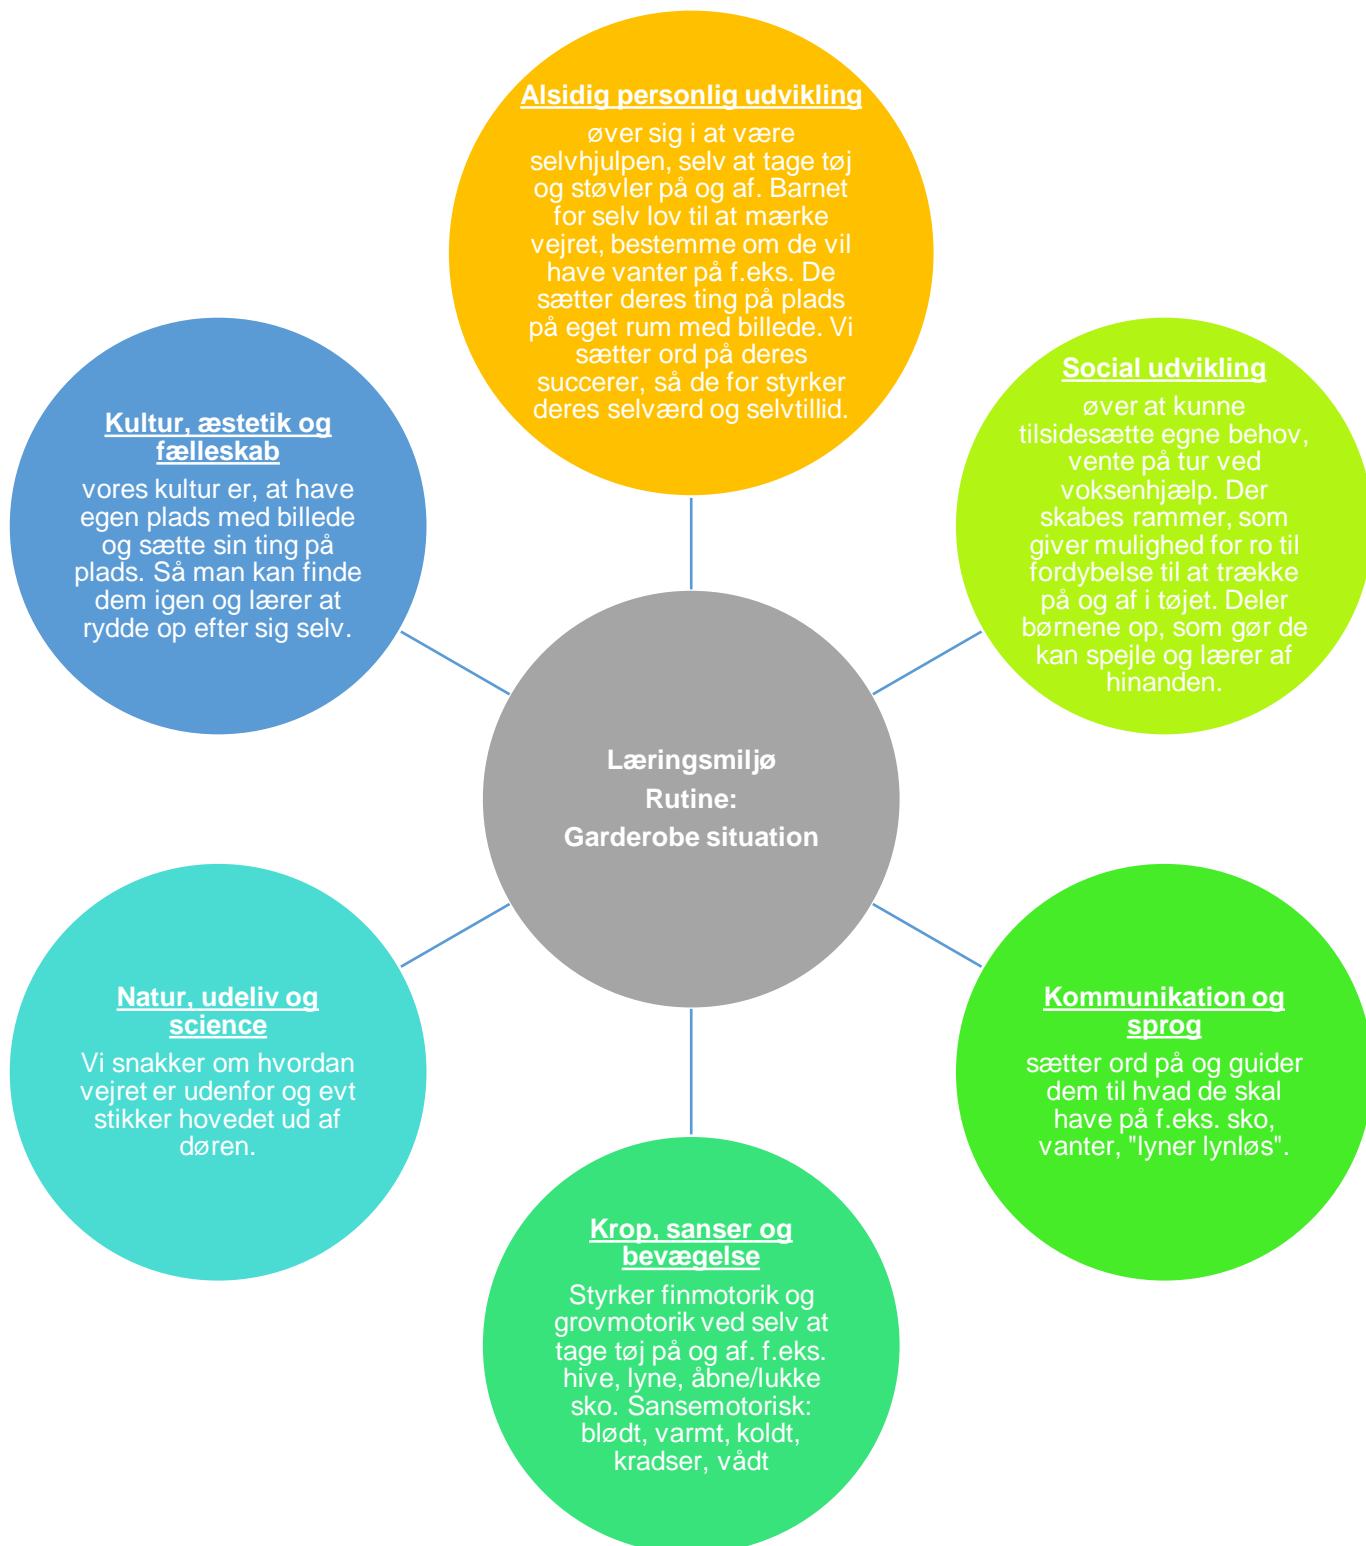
Alsidig personlig udvikling

øver sig i at være selvhjulpen, selv at tage tøj og støvler på og af. Barnet for selv lov til at mærke vejret, bestemme om de vil have vanter på f.eks. De sætter deres ting på plads på eget rum med billede. Vi sætter ord på deres succerer, så de for styrker deres selværd og selvtillid.

Kultur, æstetik og fælleskab

vores kultur er, at have egen plads med billede og sætte sin ting på plads. Så man kan finde dem igen og lærer at rydde op efter sig selv.

Social udvikling

øver at kunne tilsidesætte egne behov, vente på tur ved voksenhjælp. Der skabes rammer, som giver mulighed for ro til fordybelse til at trække på og af i tøjet. Deler børnene op, som gør de kan spejle og lærer af hinanden.

Læringsmiljø

Rutine:

Garderobe situation

Natur, udeliv og science

Vi snakker om hvordan vejret er udenfor og evt stikker hovedet ud af døren.

Kommunikation og sprog

sætter ord på og guider dem til hvad de skal have på f.eks. sko, vanter, "lyner lynløs".

Krop, sanser og bevægelse

Styrker finmotorik og grovmotorik ved selv at tage tøj på og af. f.eks. hive, lyne, åbne/lukke sko. Sansemotorisk: blødt, varmt, koldt, kradser, vådt